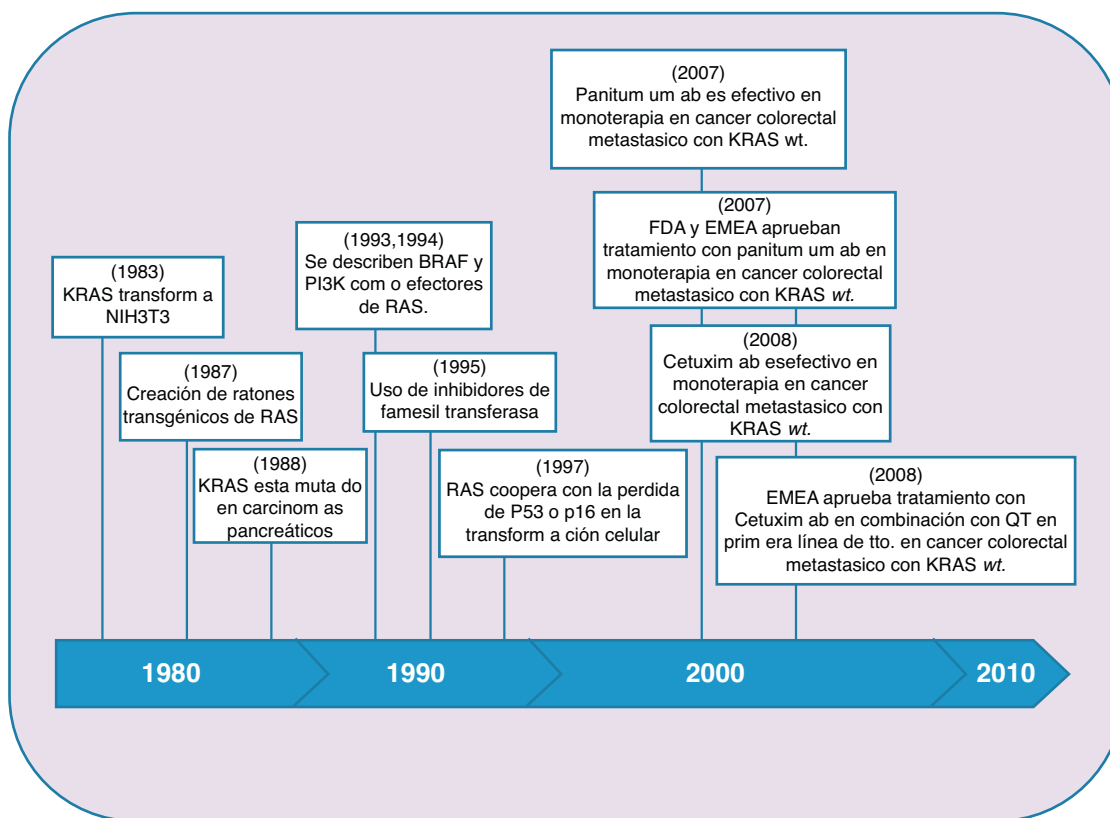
(1983)
KRAS transform a NIH3T3

(1987)
Creación de ratones transgénicos de RAS

(1988)
KRAS esta muta do en carcinom as pancreáticos

(1993,1994)
Se describen BRAF y PI3K com o efectores de RAS.

(1995)
Uso de inhibidores de famesil transferasa

(1997)
RAS coopera con la perdida de P53 o p16 en la transform a ción celular

(2007)
Panitum um ab es efectivo en monoterapia en cancer colorectal metastasico con KRAS wt.

(2007)
FDA y EMEA aprueban tratamiento con panitum um ab en monoterapia en cancer colorectal metastasico con KRAS *wt.*

(2008)
Cetuxim ab esefectivo en monoterapia en cancer colorectal metastasico con KRAS *wt.*

(2008)
EMEA aprueba tratamiento con Cetuxim ab en combinación con QT en prim era línea de tto. en cancer colorectal metastasico con KRAS *wt.*

1980

1990

2000

2010